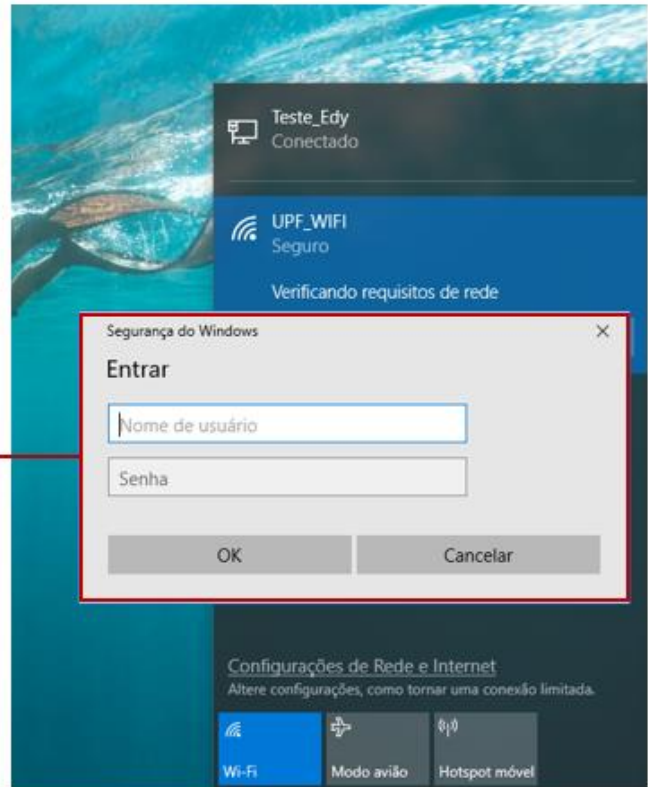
Teste_Edy
Conectado

UPF_WIFI
Seguro

Verificando requisitos de rede

Segurança do Windows
×
Entrar
Nome de usuário
Senha
OK
Cancelar

Configurações de Rede e Internet
Altere configurações, como tornar uma conexão limitada.

Wi-Fi
Modo avião
Hotspot móvel